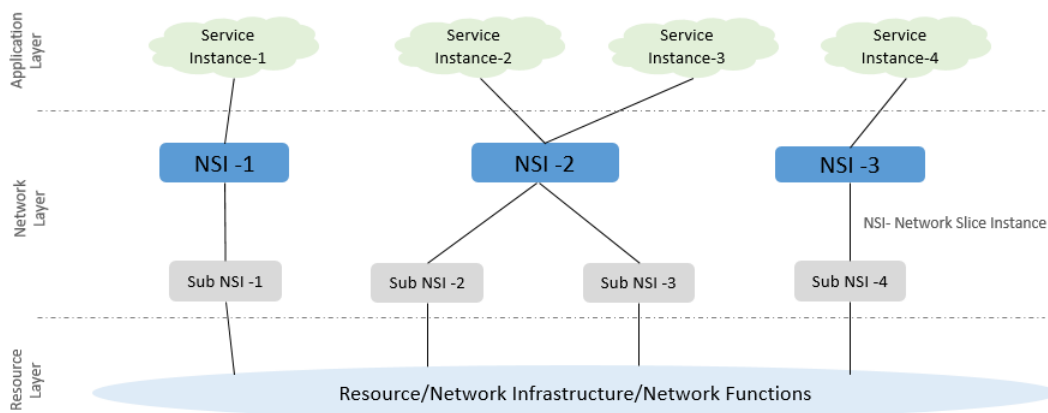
Application Layer

Service Instance-1

Service Instance-2

Service Instance-3

Service Instance-4

Network Layer

NSI -1

NSI -2

NSI -3

NSI- Network Slice Instance

Sub NSI -1

Sub NSI -2

Sub NSI -3

Sub NSI -4

Resource Layer

Resource/Network Infrastructure/Network Functions